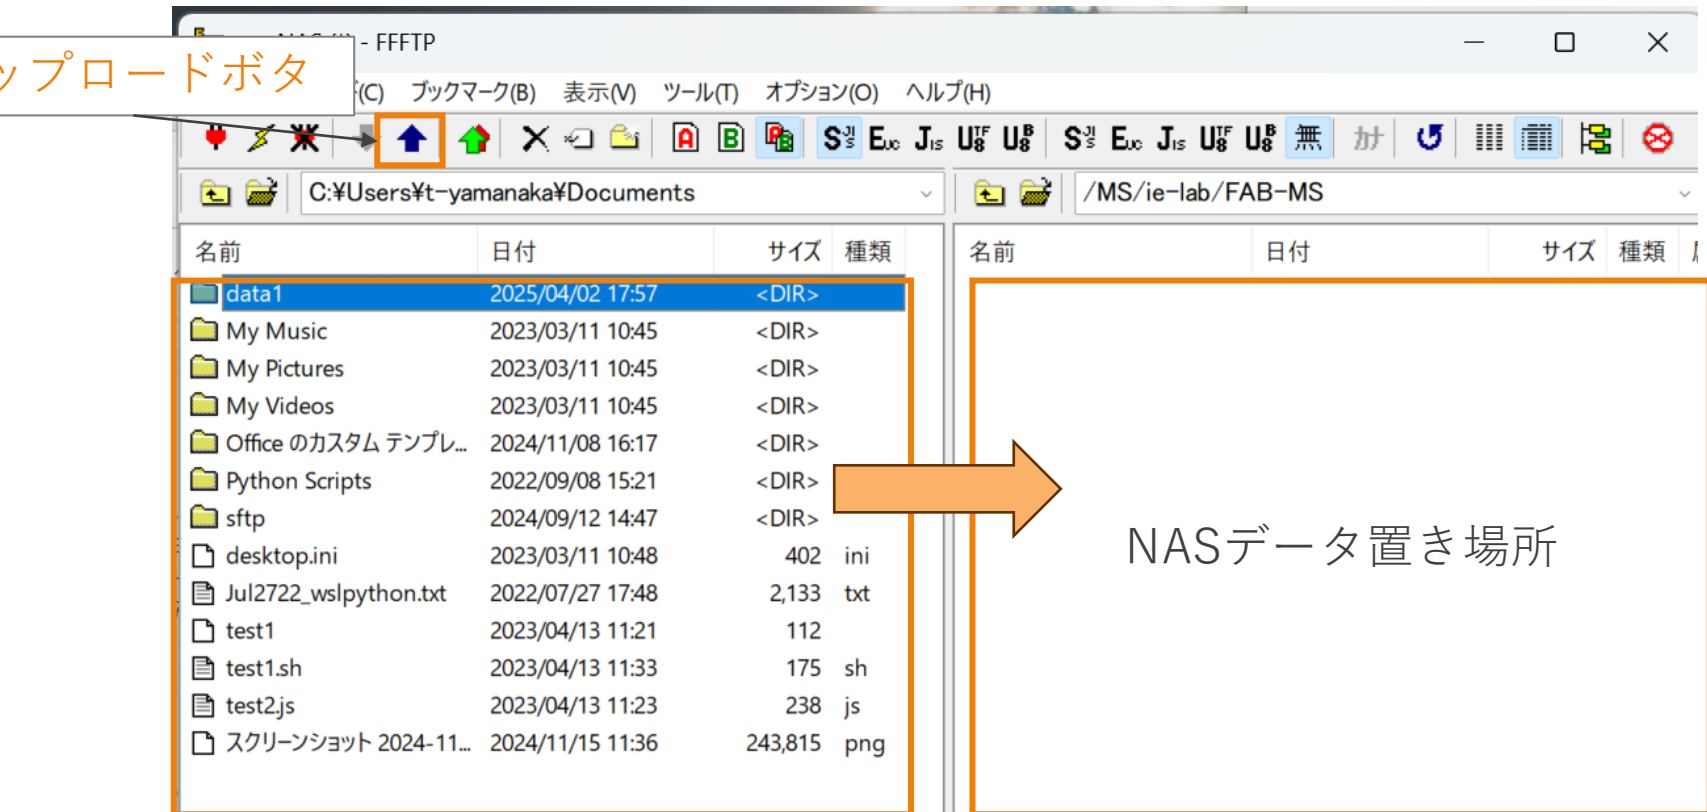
ップロードボタ

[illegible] - FFFTP

(C) ブックマーク(B) 表示(V) ツール(T) オプション(O) ヘルプ(H)

C:¥Users¥t-yamanaka¥Documents

/MS/ie-lab/FAB-MS

| 名前 | 日付 | サイズ | 種類 |
|---|---|---|---|
| data1 | 2025/04/02 17:57 | <DIR> | |
| My Music | 2023/03/11 10:45 | <DIR> | |
| My Pictures | 2023/03/11 10:45 | <DIR> | |
| My Videos | 2023/03/11 10:45 | <DIR> | |
| Office のカスタム テンプレ... | 2024/11/08 16:17 | <DIR> | |
| Python Scripts | 2022/09/08 15:21 | <DIR> | |
| sftp | 2024/09/12 14:47 | <DIR> | |
| desktop.ini | 2023/03/11 10:48 | 402 | ini |
| Jul2722_wslpython.txt | 2022/07/27 17:48 | 2,133 | txt |
| test1 | 2023/04/13 11:21 | 112 | |
| test1.sh | 2023/04/13 11:33 | 175 | sh |
| test2.js | 2023/04/13 11:23 | 238 | js |
| スクリーンショット 2024-11... | 2024/11/15 11:36 | 243,815 | png |

| 名前 | 日付 | サイズ | 種類 |
|---|---|---|---|

NASデータ置き場所